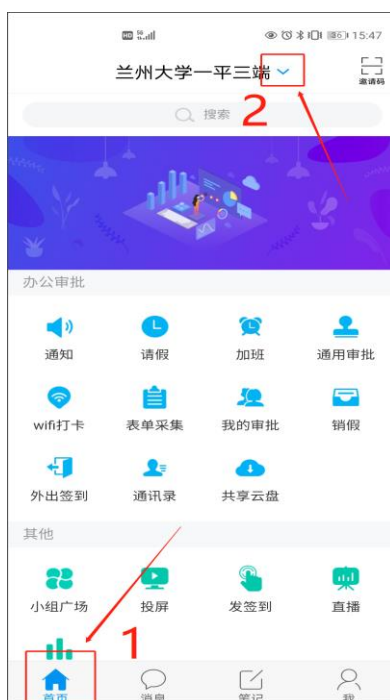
HD 4G 15:47

兰州大学一平三端

邀请码

2

搜索

办公审批

通知

请假

加班

通用审批

wifi打卡

表单采集

我的审批

销假

外出签到

通讯录

共享云盘

其他

小组广场

投屏

发签到

直播

1

首页

消息

笔记

我